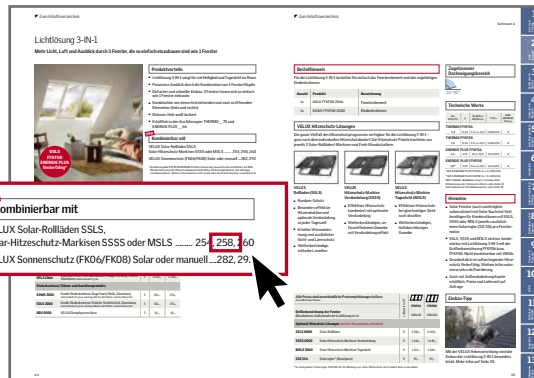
Zum Inhaltsverzeichnis

Lichtlösung 3-IN-1

Mehr Licht, Luft und Ausblick durch 3 Fenster, die so einfach einzubauen sind wie 1 Fenster

Produktvorteile

SOLAR FFKFÜR ENERGIE PLUS

Kombinierbar mit

VELUX Solar-Rollläden SSLS, Solar-Hitzeschutz-Markisen SSSS oder MSLS ....... 254, 258, 260

VELUX Sonnenschutz (FK06/FK08) Solar oder manuell ....282, 29

Kombinierbar mit

LUX Solar-Rollläden SSLS,

lar-Hitzeschutz-Markisen SSSS oder MSLS ........ 254, 258, 260

LUX Sonnenschutz (FK06/FK08) Solar oder manuell ....282, 29

Zum Inhaltsverzeichnis

Bestellhinweis

VELUX Hitzeschutz-Lösungen

VELUX Rollläden (SSLS)

VELUX Hitzeschutz-Markise Tageslicht (MSLS)

VELUX Hitzeschutz-Markise Verdunkelung (SSSS)

Zugelassener Dachneigungsbereich

Technische Werte

Hinweise

Einbau-Tipp

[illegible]